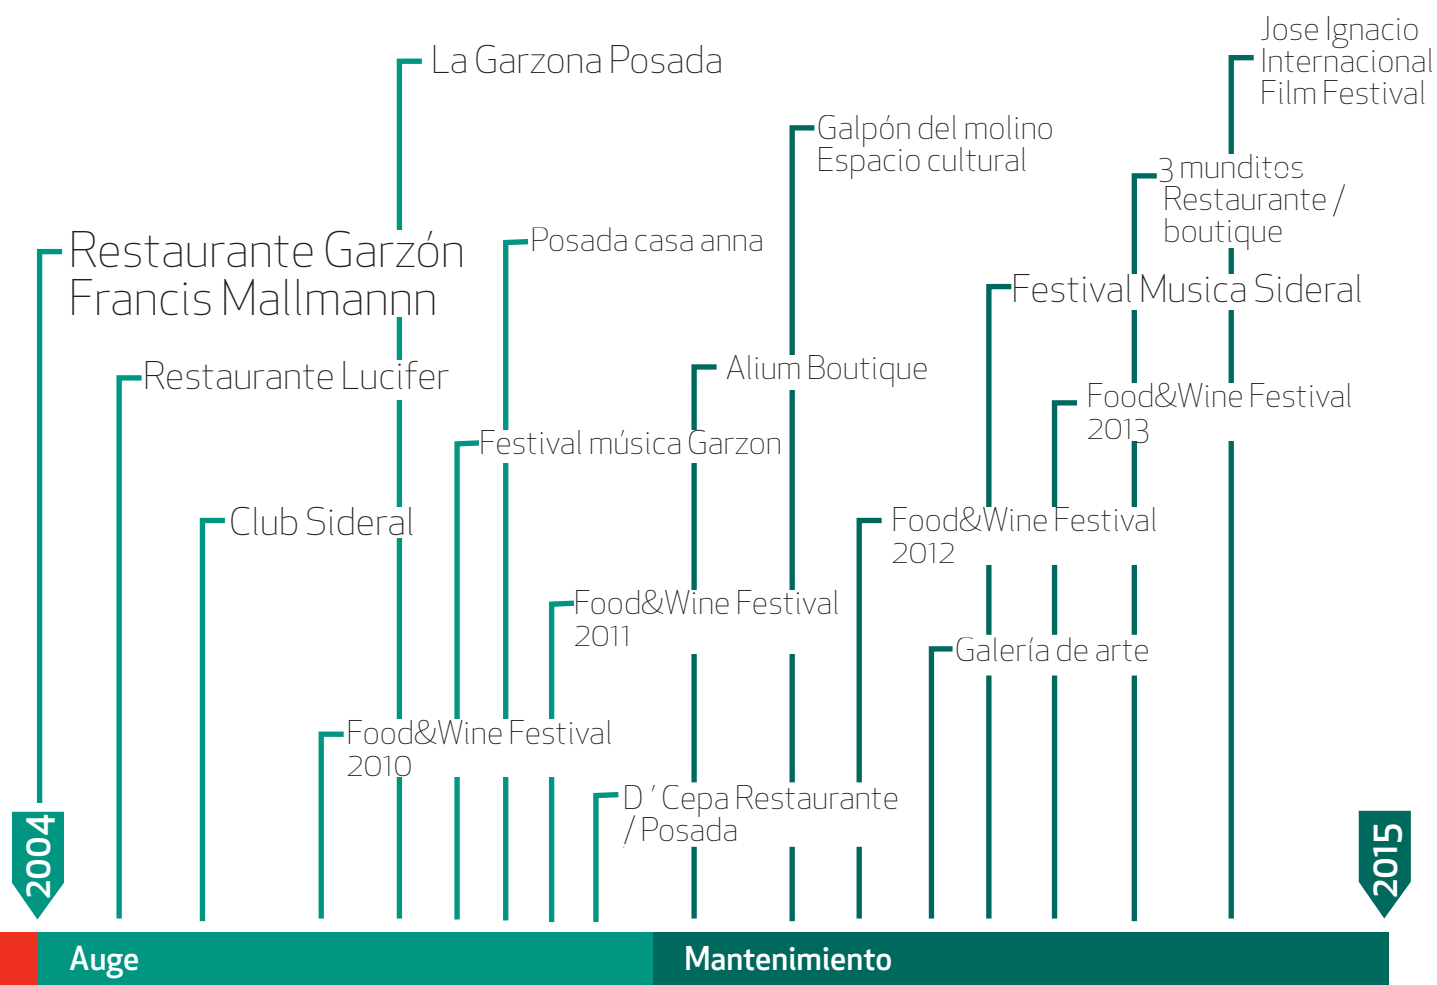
Jose Ignacio Internacional Film Festival

La Garzona Posada

Galpón del molino Espacio cultural

3 munditos Restaurante / boutique

Restaurante Garzón Francis Mallmannn

Posada casa anna

Festival Musica Sideral

Restaurante Lucifer

Alium Boutique

Food&Wine Festival 2013

Festival música Garzon

Club Sideral

Food&Wine Festival 2012

Food&Wine Festival 2011

Galería de arte

Food&Wine Festival 2010

D ´Cepa Restaurante / Posada

2004

2015

Auge

Mantenimiento